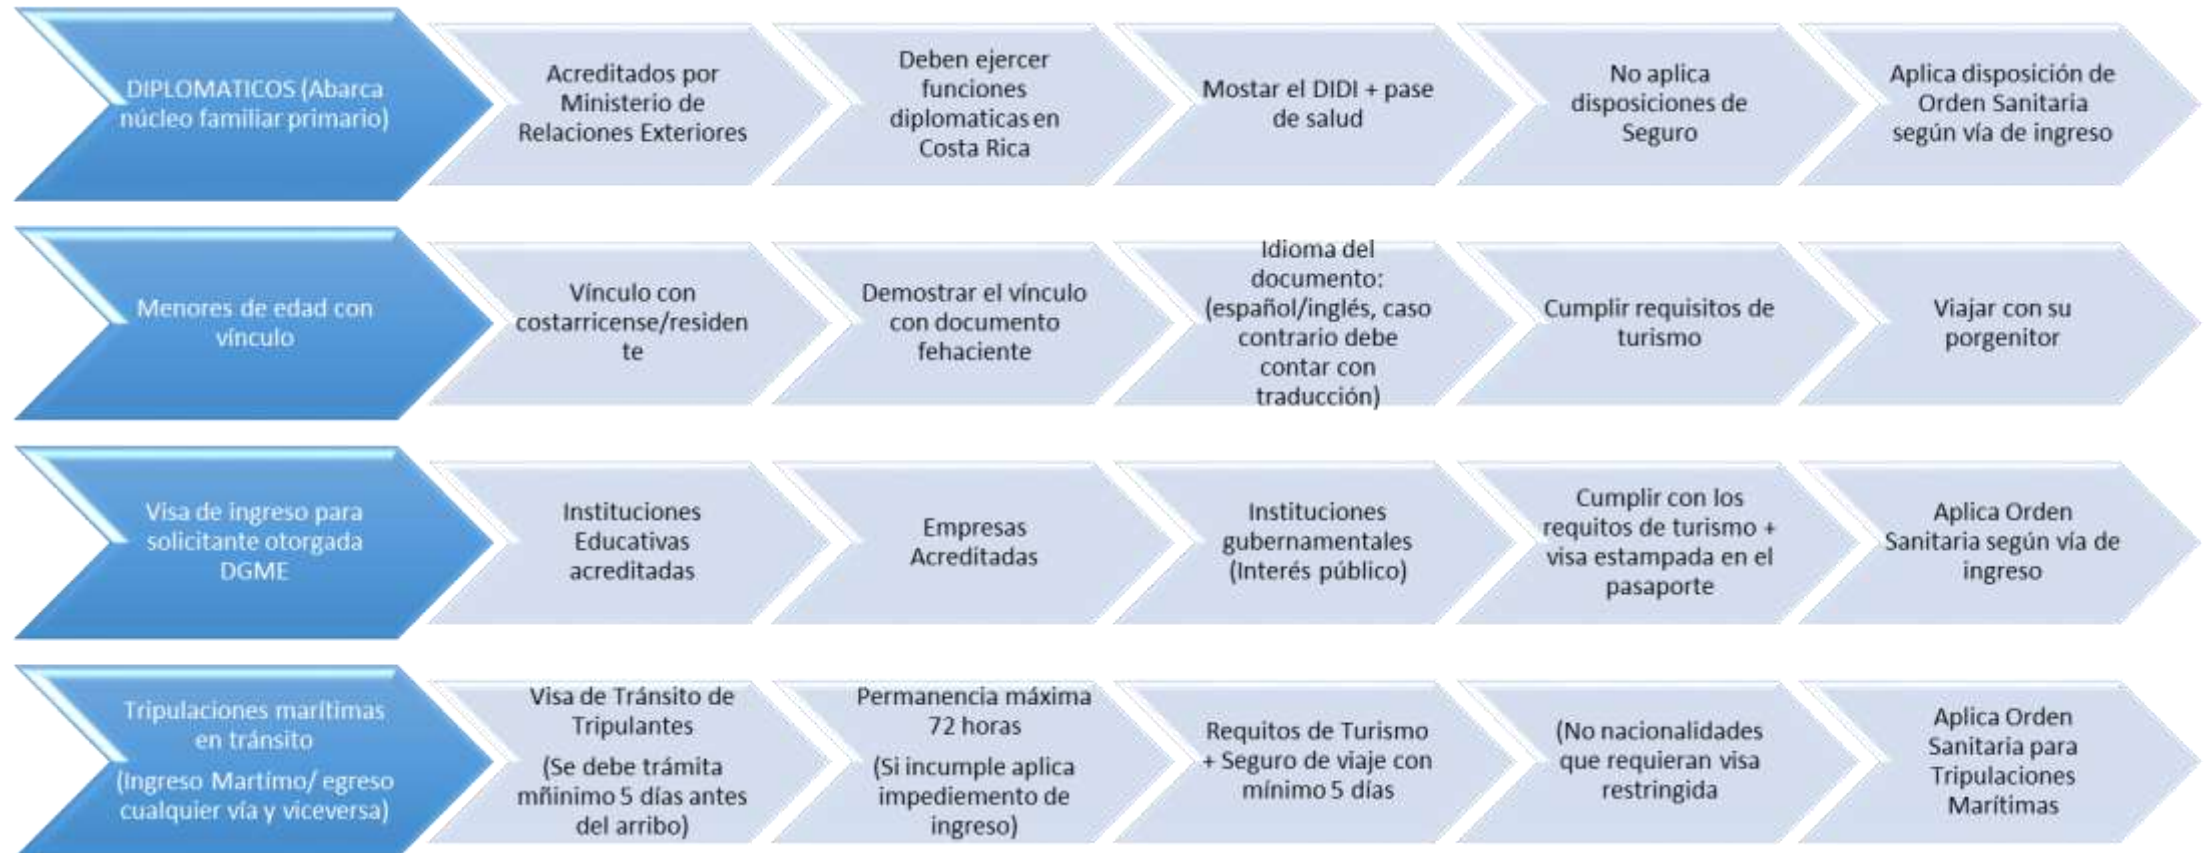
DIPLOMATICOS (Abarca núcleo familiar primario)

Acreditados por Ministerio de Relaciones Exteriores

Deben ejercer funciones diplomaticas en Costa Rica

Mostar el DIDI + pase de salud

No aplica disposiciones de Seguro

Aplica disposición de Orden Sanitaria según vía de ingreso

Menores de edad con vínculo

Vínculo con costarricense/residente

Demostrar el vínculo con documento fehaciente

Idioma del documento: (español/inglés, caso contrario debe contar con traducción)

Cumplir requisitos de turismo

Viajar con su porgenitor

Visa de ingreso para solicitante otorgada DGME

Instituciones Educativas acreditadas

Empresas Acreditadas

Instituciones gubernamentales (Interés público)

Cumplir con los requitos de turismo + visa estampada en el pasaporte

Aplica Orden Sanitaria según vía de ingreso

Tripulaciones marítimas en tránsito

(Ingreso Martímo/ egreso cualquier vía y viceversa)

Visa de Tránsito de Tripulantes

(Se debe trámita mñinimo 5 días antes del arribo)

Permanencia máxima 72 horas

(Si incumple aplica impediemento de ingreso)

Requitos de Turismo + Seguro de viaje con mínimo 5 días

(No nacionalidades que requieran visa restringida

Aplica Orden Sanitaria para Tripulaciones Marítimas